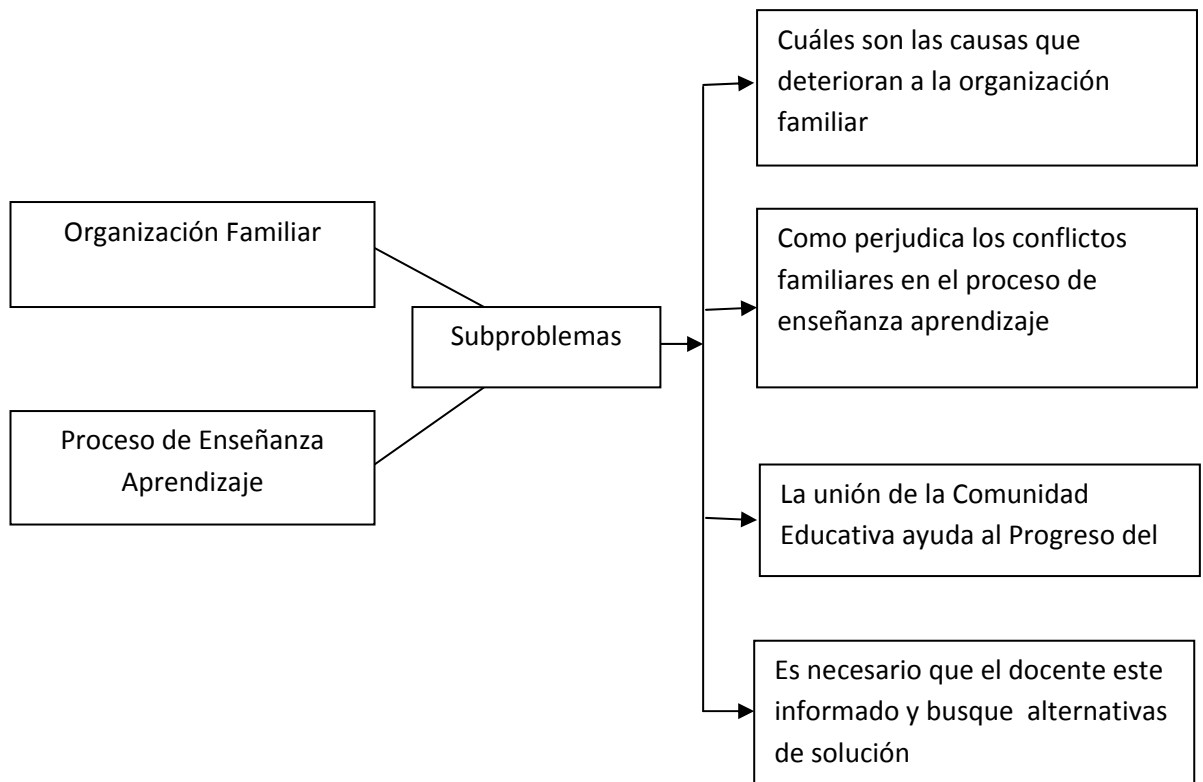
Organización Familiar

Proceso de Enseñanza Aprendizaje

Subproblemas

Cuáles son las causas que deterioran a la organización familiar

Como perjudica los conflictos familiares en el proceso de enseñanza aprendizaje

La unión de la Comunidad Educativa ayuda al Progreso del

Es necesario que el docente este informado y busque alternativas de solución